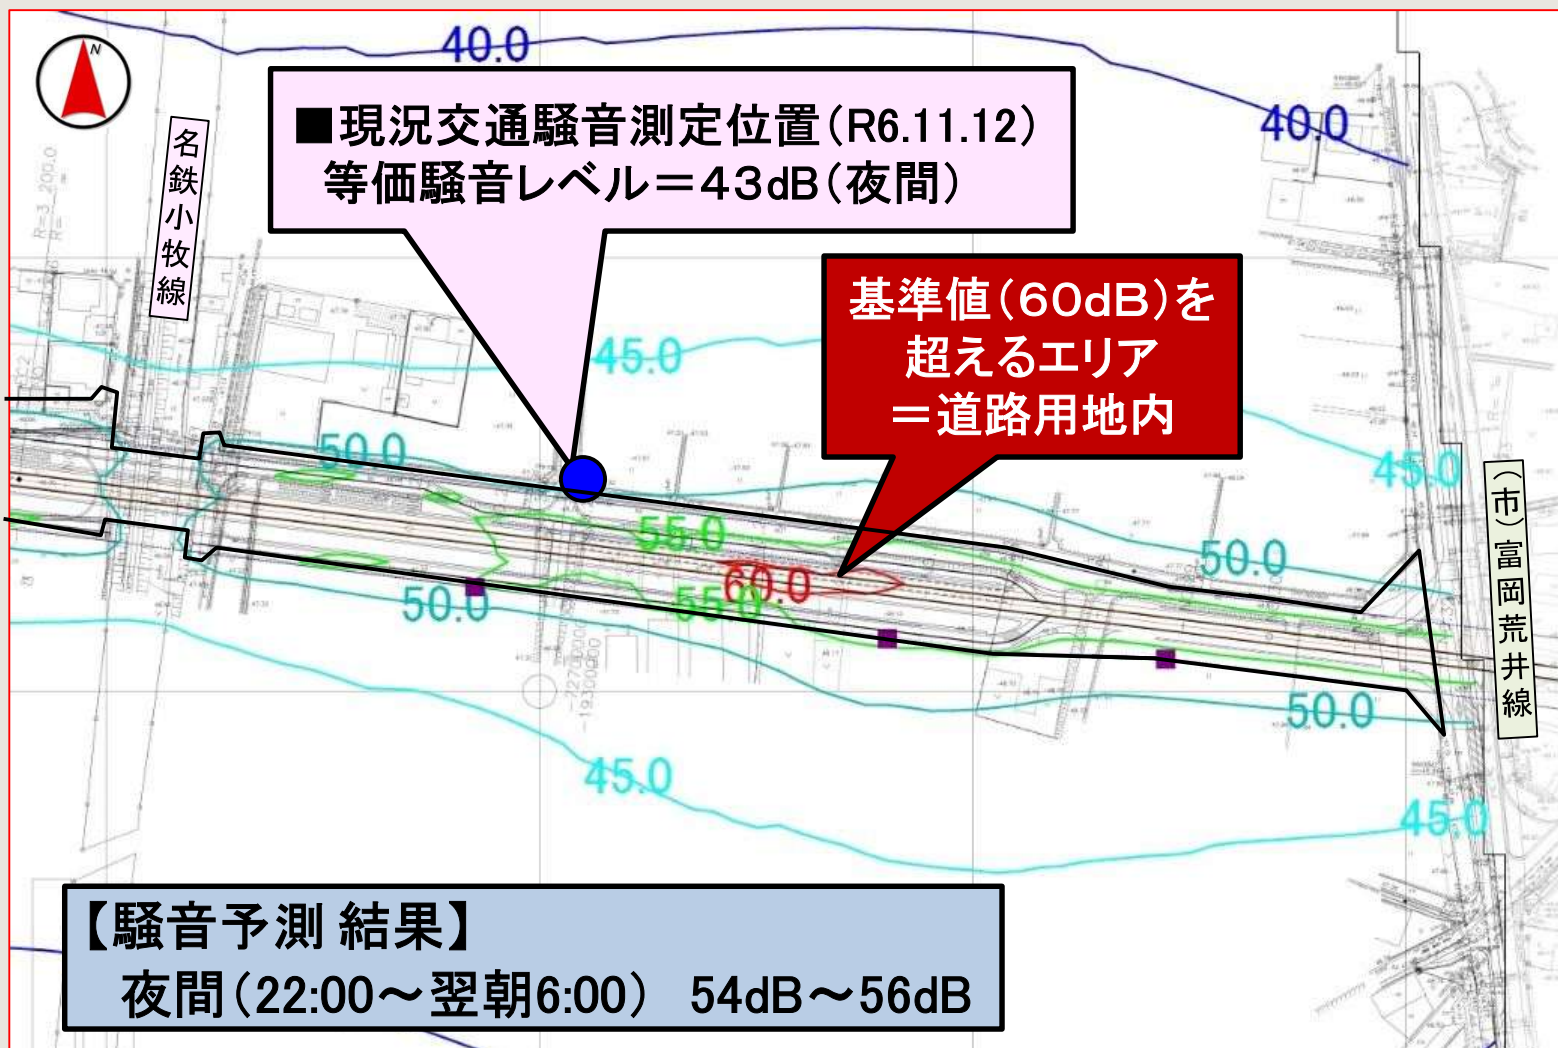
40.0

■現況交通騒音測定位置(R6.11.12)
等価騒音レベル＝43dB(夜間)

名鉄小牧線

40.0

基準値(60dB)を
超えるエリア
＝道路用地内

45.0

50.0

45.0

55.0

60.0

50.0

55.0

50.0

(市)富岡荒井線

50.0

45.0

45.0

【騒音予測 結果】
夜間(22:00～翌朝6:00) 54dB～56dB